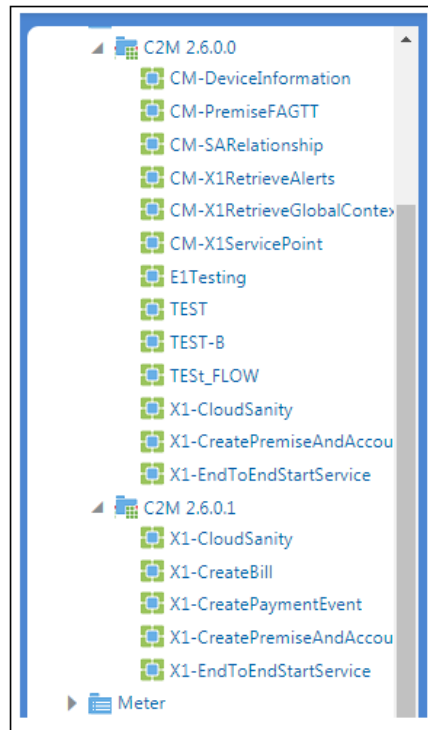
C2M 2.6.0.0
CM-DeviceInformation
CM-PremiseFAGTT
CM-SARelationship
CM-X1RetrieveAlerts
CM-X1RetrieveGlobalContex
CM-X1ServicePoint
E1Testing
TEST
TEST-B
TESt_FLOW
X1-CloudSanity
X1-CreatePremiseAndAccou
X1-EndToEndStartService
C2M 2.6.0.1
X1-CloudSanity
X1-CreateBill
X1-CreatePaymentEvent
X1-CreatePremiseAndAccou
X1-EndToEndStartService
Meter